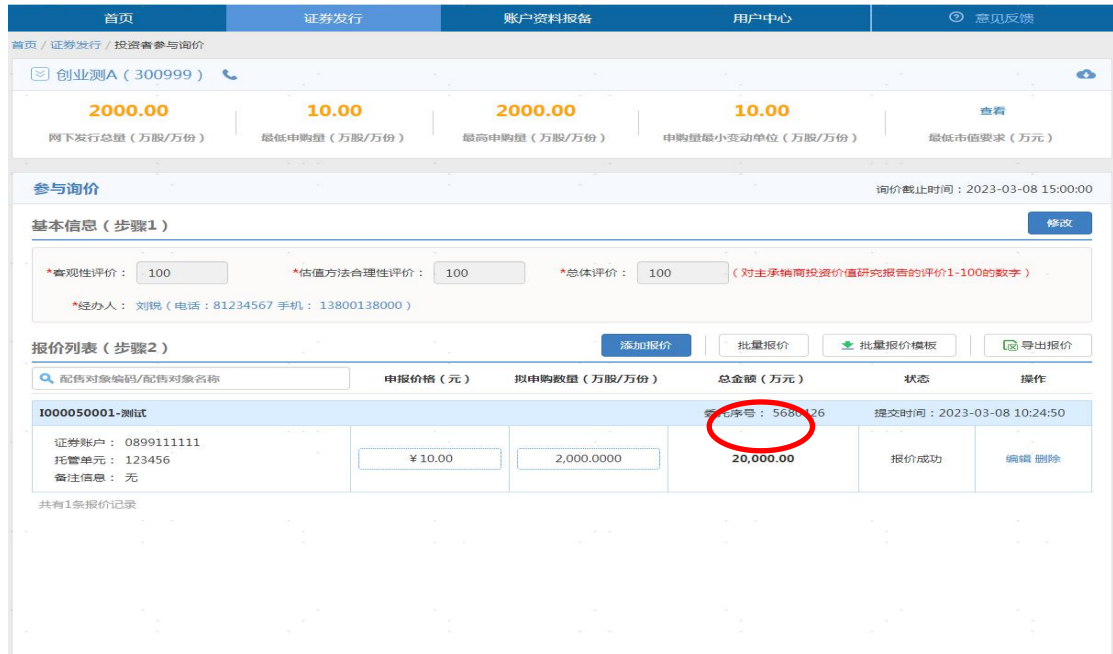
首页 证券发行 账户资料报备 用户中心 意见反馈

首页 / 证券发行 / 投资者参与询价

创业测A（300999）

| 2000.00 | 10.00 | 2000.00 | 10.00 | 查看 |
|---|---|---|---|---|
| 网下发行总量（万股/万份） | 最低申购量（万股/万份） | 最高申购量（万股/万份） | 申购量最小变动单位（万股/万份） | 最低市值要求（万元） |

参与询价

询价截止时间：2023-03-08 15:00:00

基本信息（步骤1）

修改

*客观性评价： 100 *估值方法合理性评价： 100 *总体评价： 100 （对主承销商投资价值研究报告的评价1-100的数字）

*经办人： 刘锐（电话：81234567 手机：13800138000）

报价列表（步骤2）

添加报价 批量报价 批量报价模板 导出报价

| 配售对象编码/配售对象名称 | 申报价格（元） | 拟申购数量（万股/万份） | 总金额（万元） | 状态 | 操作 |
|---|---|---|---|---|---|
| I000050001-测试 | | | 委托序号： 5680126 | 提交时间：2023-03-08 10:24:50 | |
| 证券账户： 0899111111 托管单元： 123456 备注信息： 无 | ￥10.00 | 2,000.0000 | 20,000.00 | 报价成功 | 编辑 删除 |

共有1条报价记录